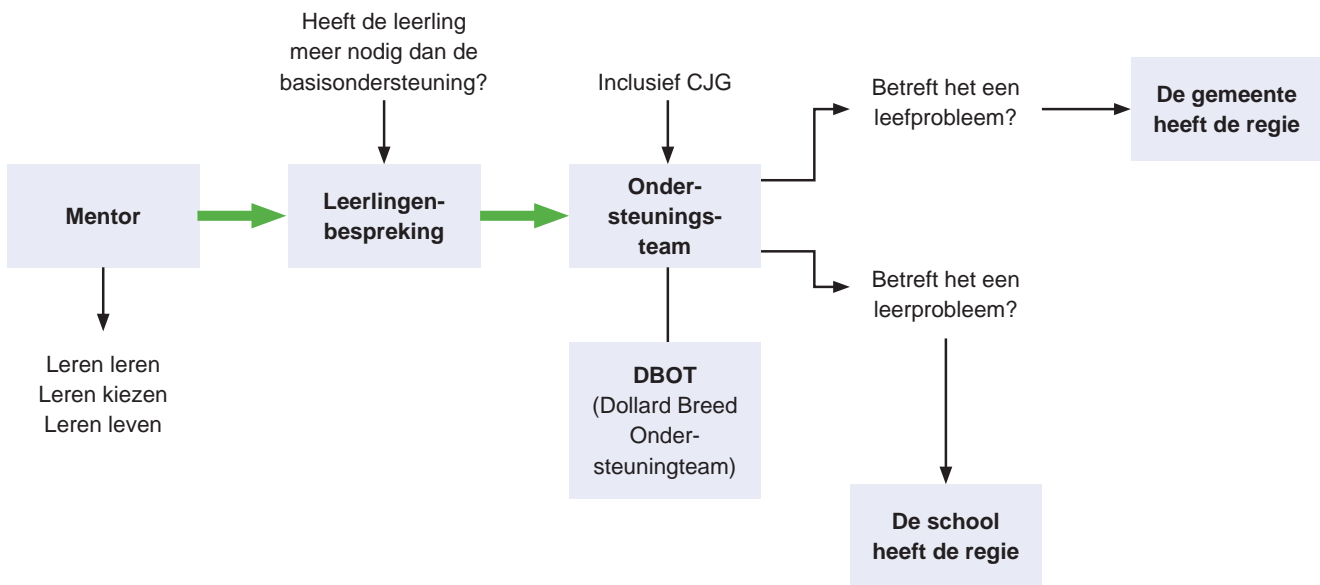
Heeft de leerling meer nodig dan de basisondersteuning?

Inclusief CJG

Betreft het een leefprobleem?

De gemeente heeft de regie

Mentor

Leerlingenbespreking

Ondersteuningsteam

Betreft het een leerprobleem?

Leren leren
Leren kiezen
Leren leven

DBOT
(Dollard Breed Ondersteuningteam)

De school heeft de regie